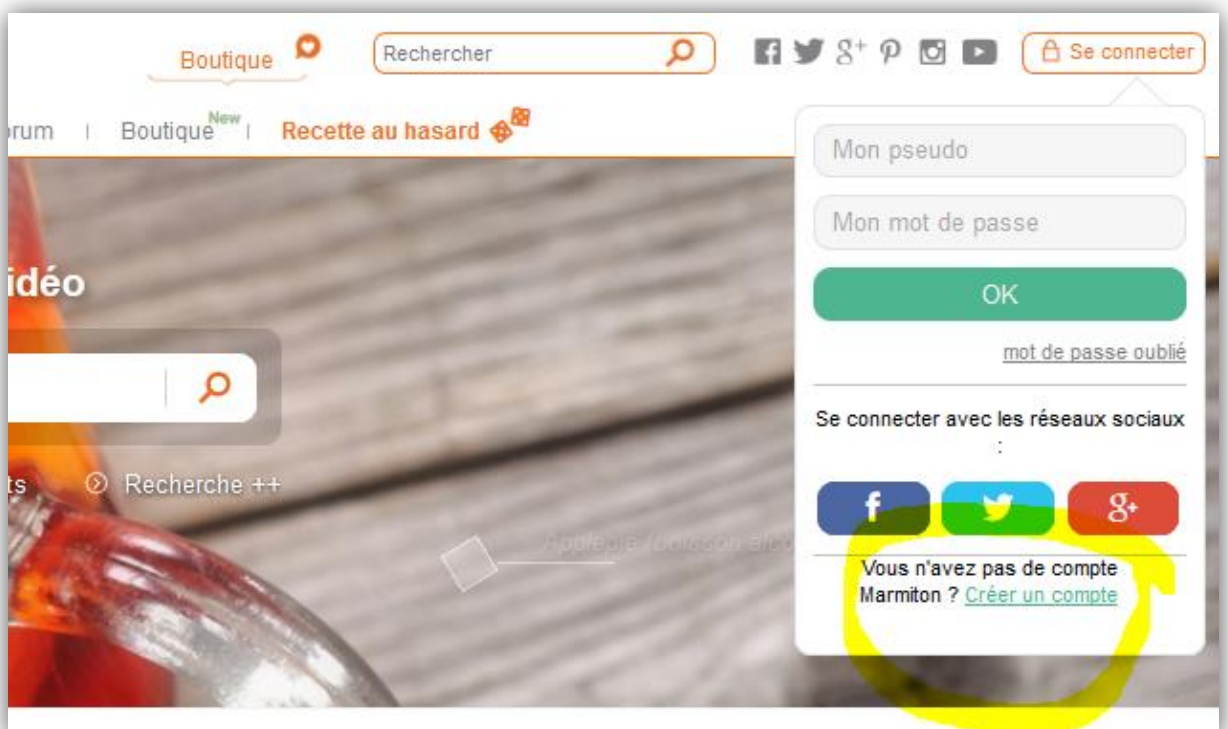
Boutique

Rechercher

Se connecter

rum | Boutique New | Recette au hasard

idéo

ts Recherche ++

Apéritif (boisson alco

Mon pseudo

Mon mot de passe

OK

mot de passe oublié

Se connecter avec les réseaux sociaux :

f

8+

Vous n'avez pas de compte Marmiton ? Créer un compte